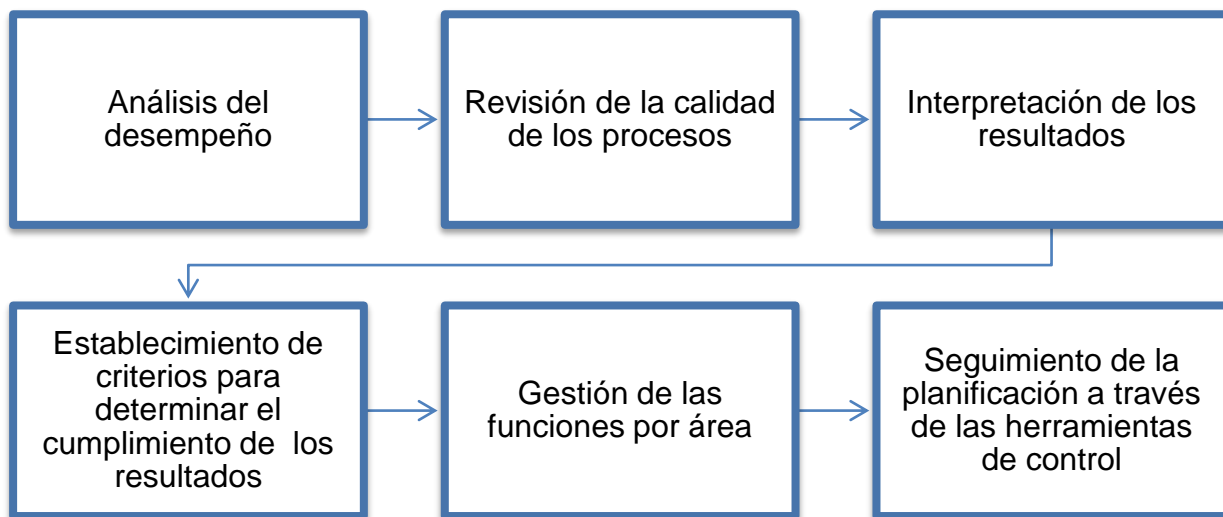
Análisis del desempeño

Revisión de la calidad de los procesos

Interpretación de los resultados

Establecimiento de criterios para determinar el cumplimiento de los resultados

Gestión de las funciones por área

Seguimiento de la planificación a través de las herramientas de control